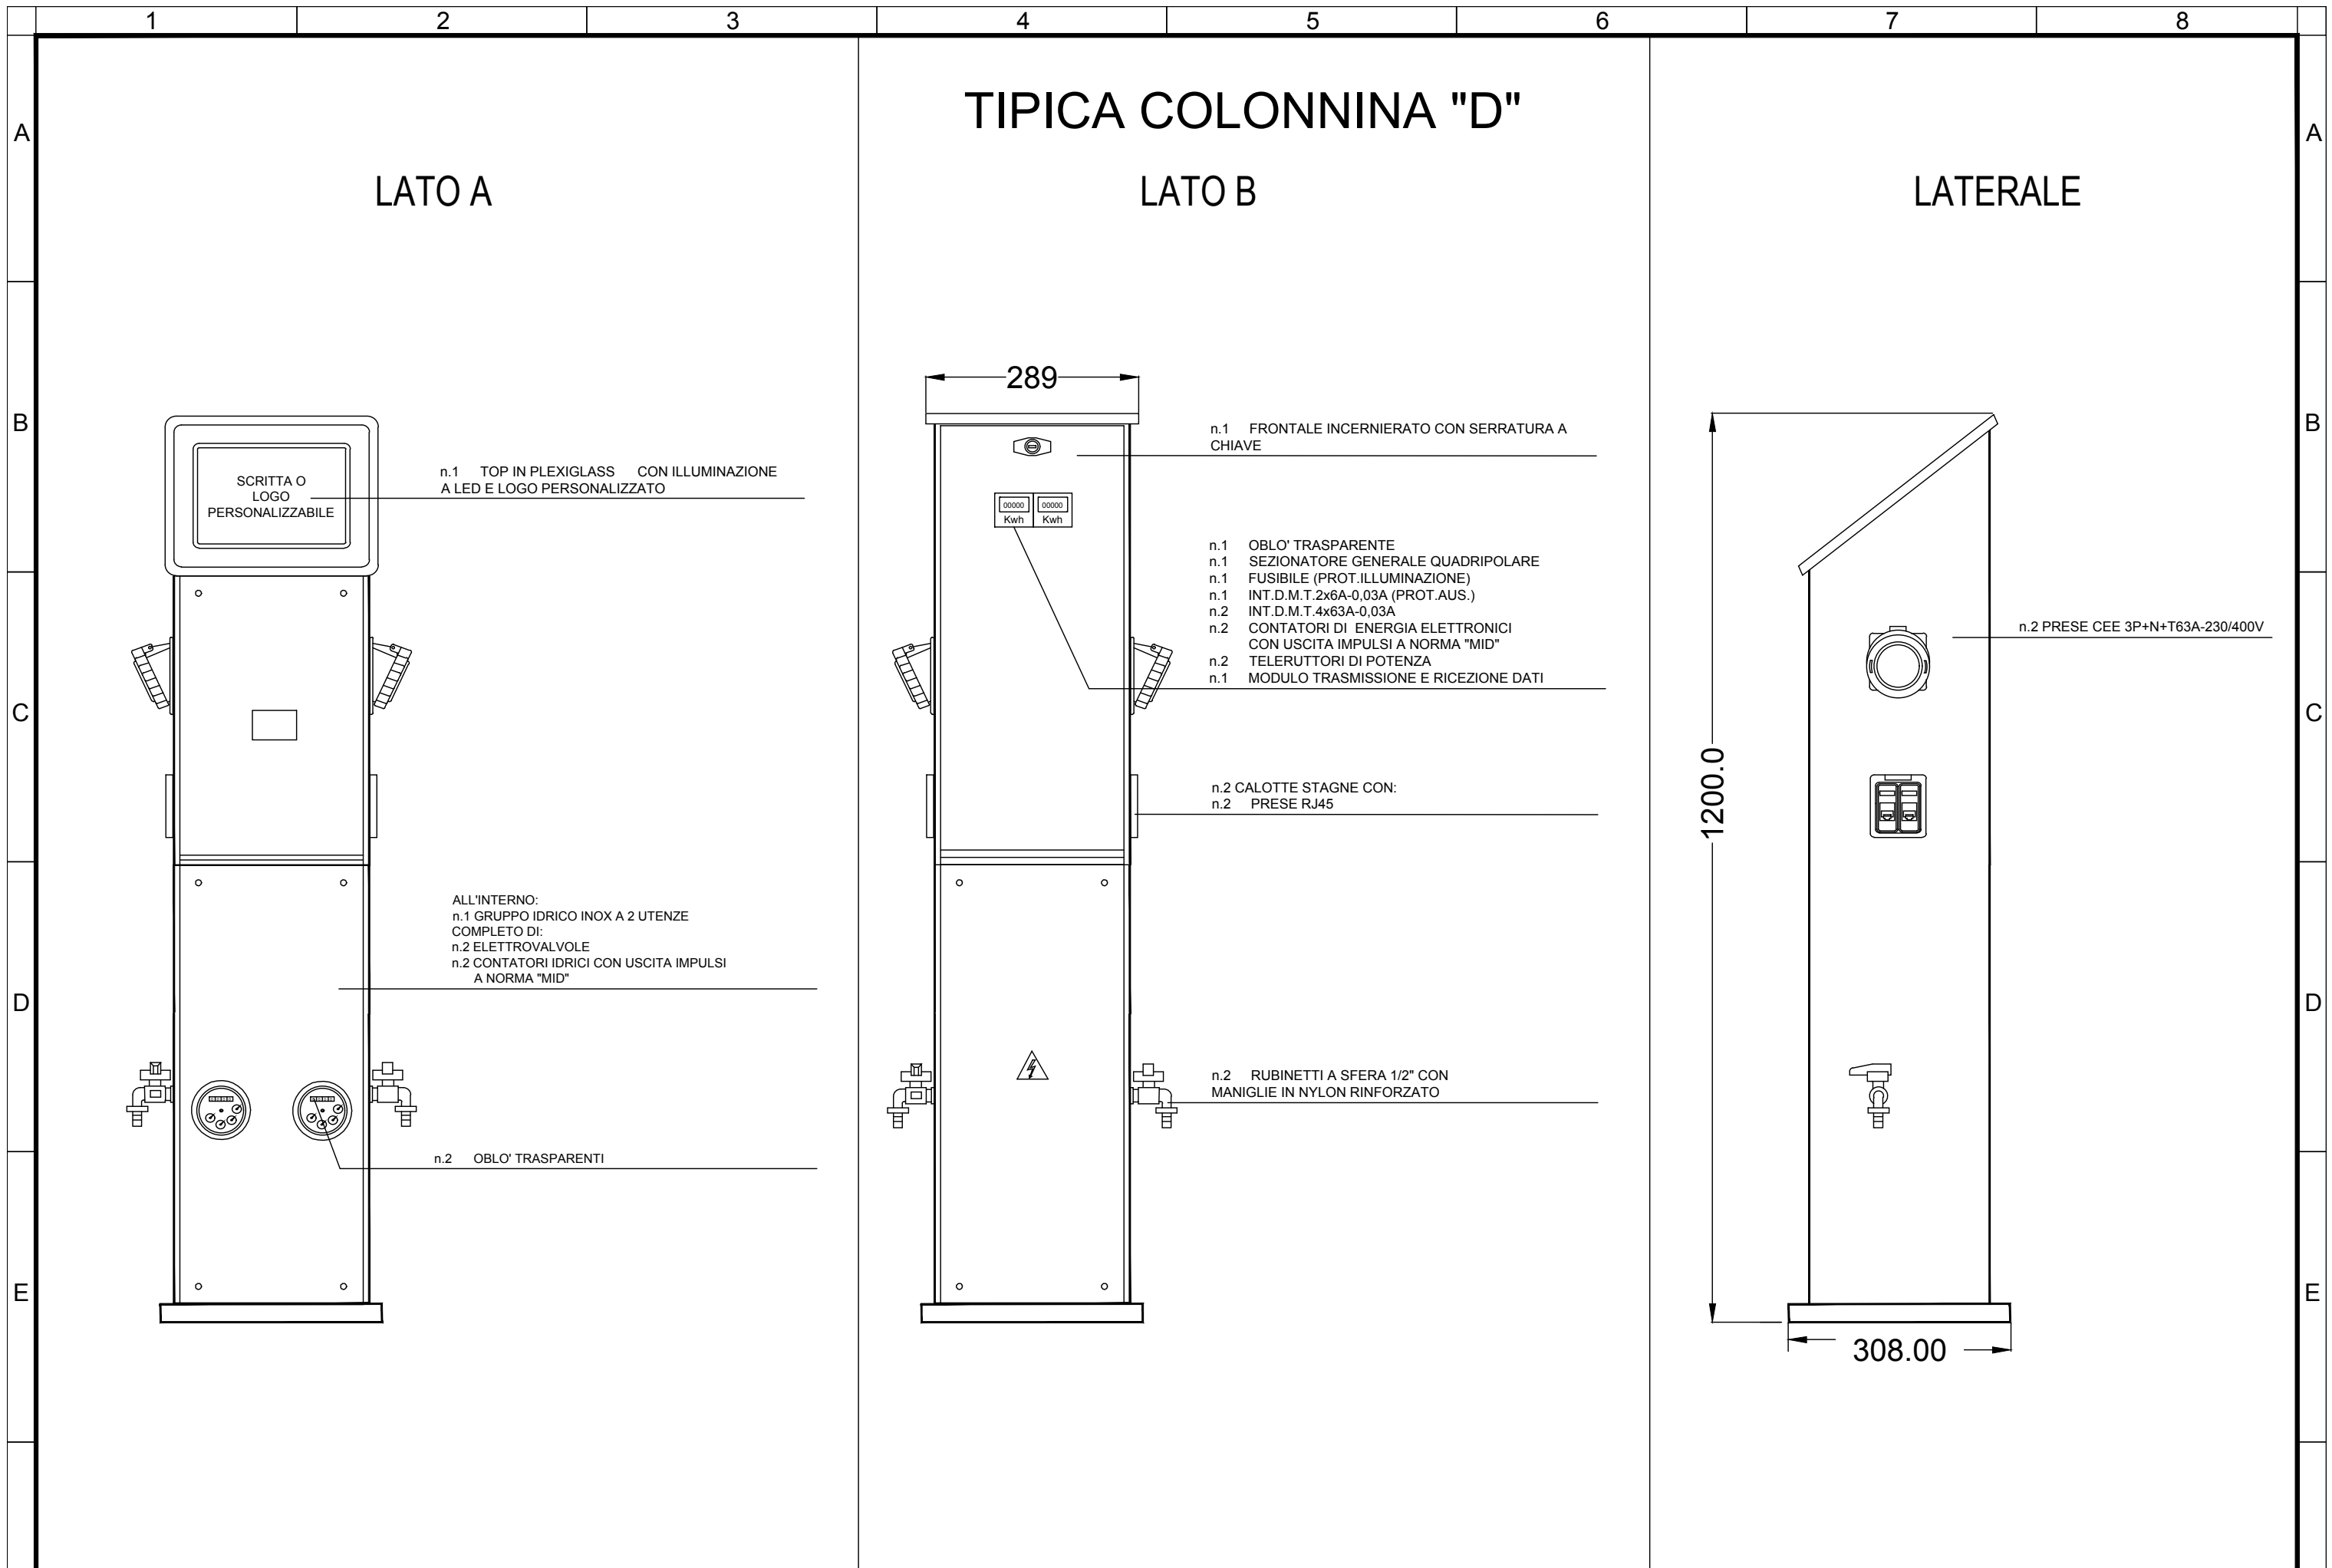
1 2 3 4 5 6 7 8

A

TIPICA COLONNINA "D"

LATO A

LATO B

LATERALE

A

B

SCRITTA O LOGO PERSONALIZZABILE

n.1 TOP IN PLEXIGLASS CON ILLUMINAZIONE A LED E LOGO PERSONALIZZATO

289

n.1 FRONTALE INCERNIERATO CON SERRATURA A CHIAVE

00000 Kwh 00000 Kwh

n.1 OBLO' TRASPARENTE
n.1 SEZIONATORE GENERALE QUADRIPOLARE
n.1 FUSIBILE (PROT.ILLUMINAZIONE)
n.1 INT.D.M.T.2x6A-0,03A (PROT.AUS.)
n.2 INT.D.M.T.4x63A-0,03A
n.2 CONTATORI DI ENERGIA ELETTRONICI CON USCITA IMPULSI A NORMA "MID"
n.2 TELERUTTORI DI POTENZA
n.1 MODULO TRASMISSIONE E RICEZIONE DATI

B

C

n.2 PRESE CEE 3P+N+T63A-230/400V

C

n.2 CALOTTE STAGNE CON:
n.2 PRESE RJ45

1200.0

ALL'INTERNO:
n.1 GRUPPO IDRICO INOX A 2 UTENZE COMPLETO DI:
n.2 ELETTROVALVOLE
n.2 CONTATORI IDRICI CON USCITA IMPULSI A NORMA "MID"

D

D

n.2 RUBINETTI A SFERA 1/2" CON MANIGLIE IN NYLON RINFORZATO

n.2 OBLO' TRASPARENTI

E

E

308.00